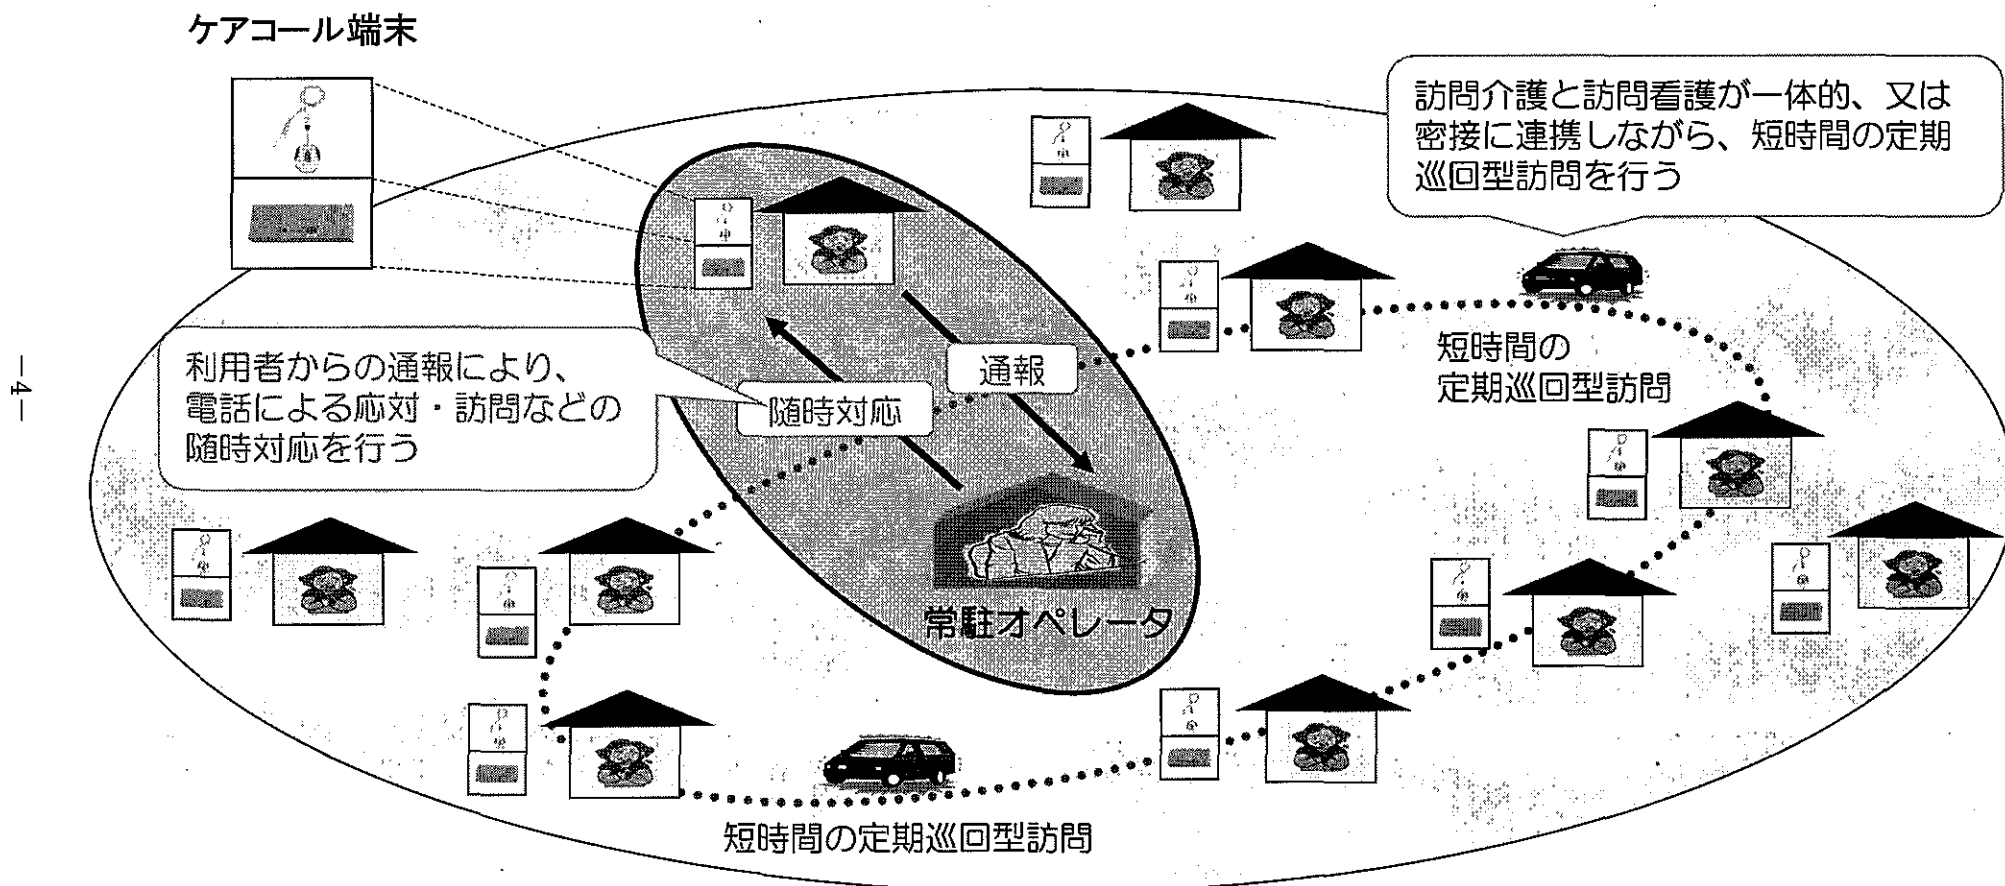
ケアコール端末

訪問介護と訪問看護が一体的、又は密接に連携しながら、短時間の定期巡回型訪問を行う

利用者からの通報により、電話による応対・訪問などの随時対応を行う

通報

随時対応

短時間の定期巡回型訪問

常駐オペレータ

短時間の定期巡回型訪問

—4—